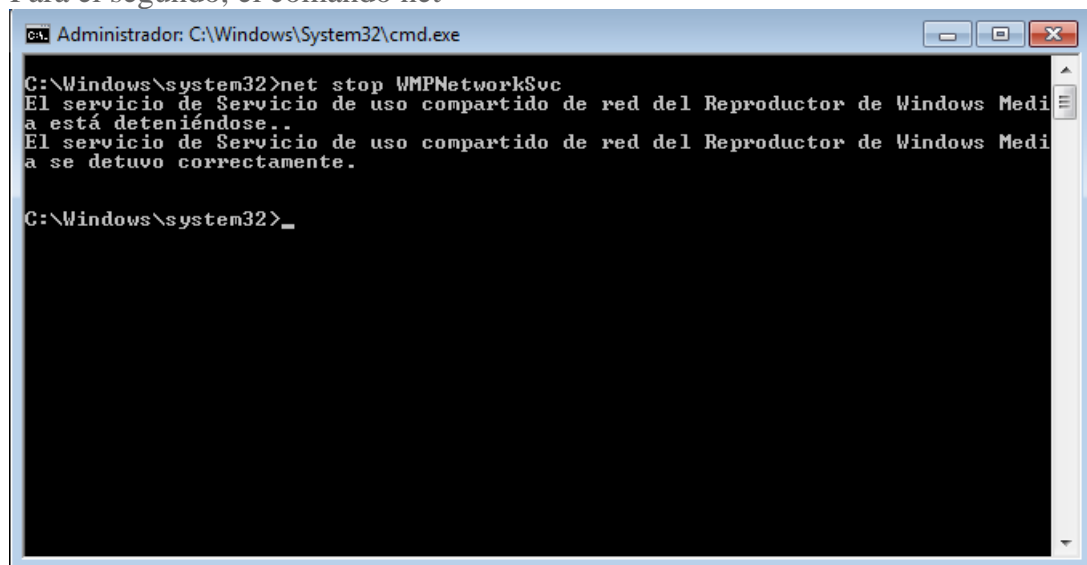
Para el segundo, el comando net

Administrador: C:\Windows\System32\cmd.exe

C:\Windows\system32>net stop WMPNetworkSvc
El servicio de Servicio de uso compartido de red del Reproductor de Windows Media está deteniéndose..
El servicio de Servicio de uso compartido de red del Reproductor de Windows Media se detuvo correctamente.

C:\Windows\system32>_